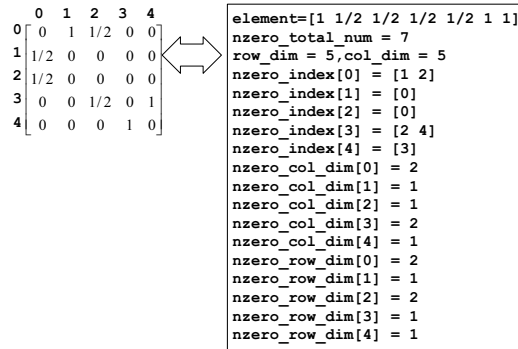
| | 0 | 1 | 2 | 3 | 4 |
|---|---|---|---|---|---|
| 0 | 0 | 1 | 1/2 | 0 | 0 |
| 1 | 1/2 | 0 | 0 | 0 | 0 |
| 2 | 1/2 | 0 | 0 | 0 | 0 |
| 3 | 0 | 0 | 1/2 | 0 | 1 |
| 4 | 0 | 0 | 0 | 1 | 0 |

element=[1 1/2 1/2 1/2 1/2 1 1]
nzero_total_num = 7
row_dim = 5,col_dim = 5
nzero_index[0] = [1 2]
nzero_index[1] = [0]
nzero_index[2] = [0]
nzero_index[3] = [2 4]
nzero_index[4] = [3]
nzero_col_dim[0] = 2
nzero_col_dim[1] = 1
nzero_col_dim[2] = 1
nzero_col_dim[3] = 2
nzero_col_dim[4] = 1
nzero_row_dim[0] = 2
nzero_row_dim[1] = 1
nzero_row_dim[2] = 2
nzero_row_dim[3] = 1
nzero_row_dim[4] = 1